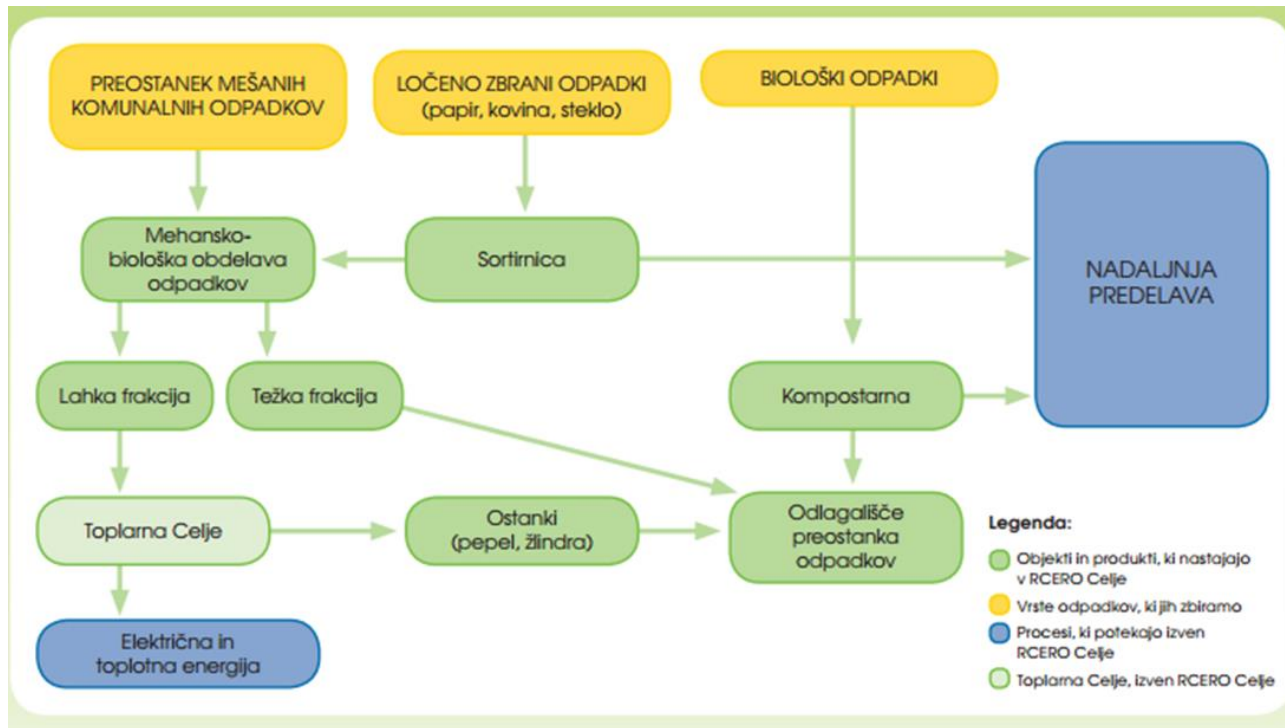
PREOSTANEK MEŠANIH KOMUNALNIH ODPADKOV

LOČENO ZBRANI ODPADKI (papir, kovina, steklo)

BIOLOŠKI ODPADKI

Mehanskobiološka obdelava odpadkov

Sortirnica

NADALJNJA PREDELAVA

Lahka frakcija

Težka frakcija

Kompostarna

Toplarna Celje

Ostanki (pepel, žlindra)

Odlagališče preostanka odpadkov

Električna in toplotna energija

Legenda:

Objekti in produkti, ki nastajajo v RCERO Celje

Vrste odpadkov, ki jih zbiramo

Procesi, ki potekajo izven RCERO Celje

Toplarna Celje, izven RCERO Celje